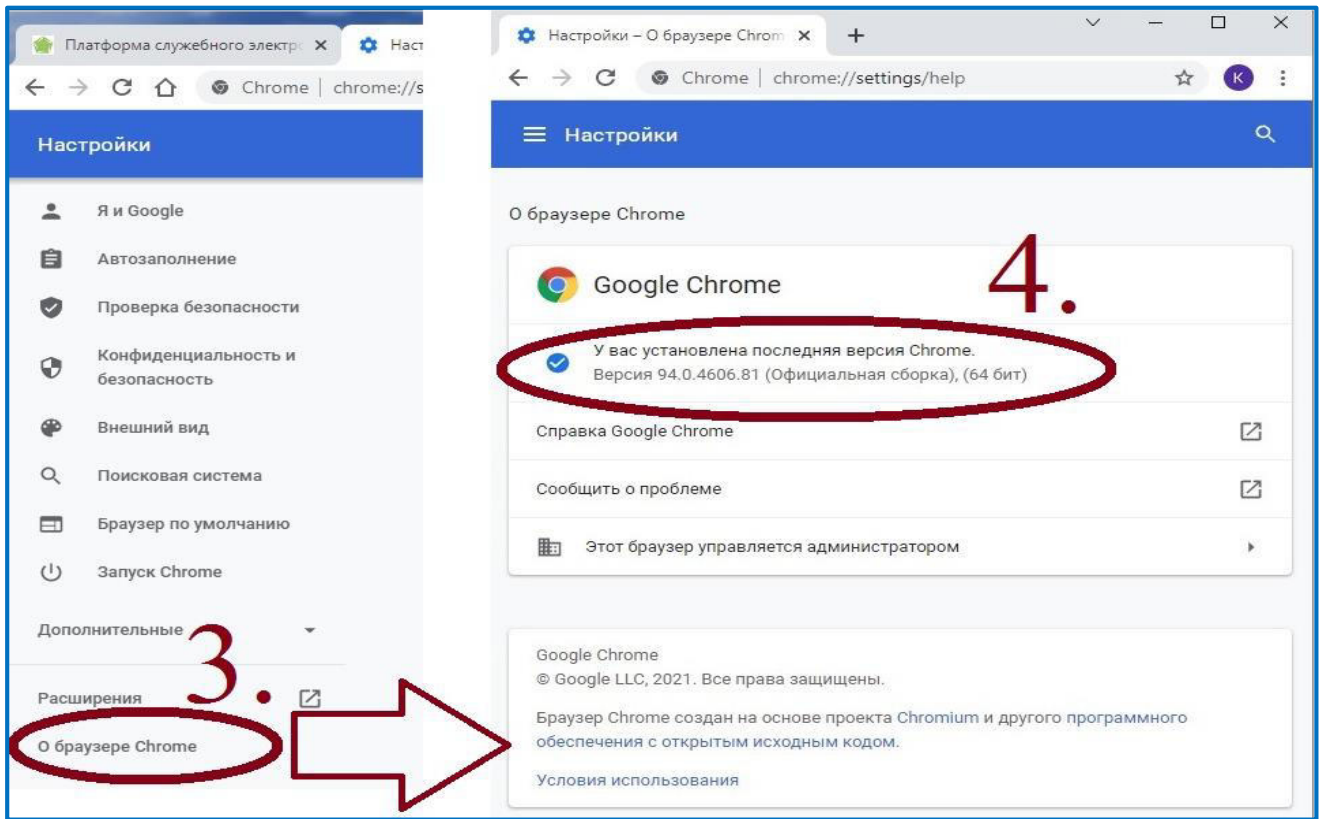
Платформа служебного электр ×
Наст
Chrome | chrome://s
Настройки
Я и Google
Автозаполнение
Проверка безопасности
Конфиденциальность и безопасность
Внешний вид
Поисковая система
Браузер по умолчанию
Запуск Chrome
Дополнительные
3.
Расширения
О браузере Chrome

Настройки – О браузере Chrom ×
+
Chrome | chrome://settings/help
K
Настройки
О браузере Chrome
Google Chrome
4.
У вас установлена последняя версия Chrome.
Версия 94.0.4606.81 (Официальная сборка), (64 бит)
Справка Google Chrome
Сообщить о проблеме
Этот браузер управляется администратором

Google Chrome
© Google LLC, 2021. Все права защищены.
Браузер Chrome создан на основе проекта Chromium и другого программного обеспечения с открытым исходным кодом.
Условия использования